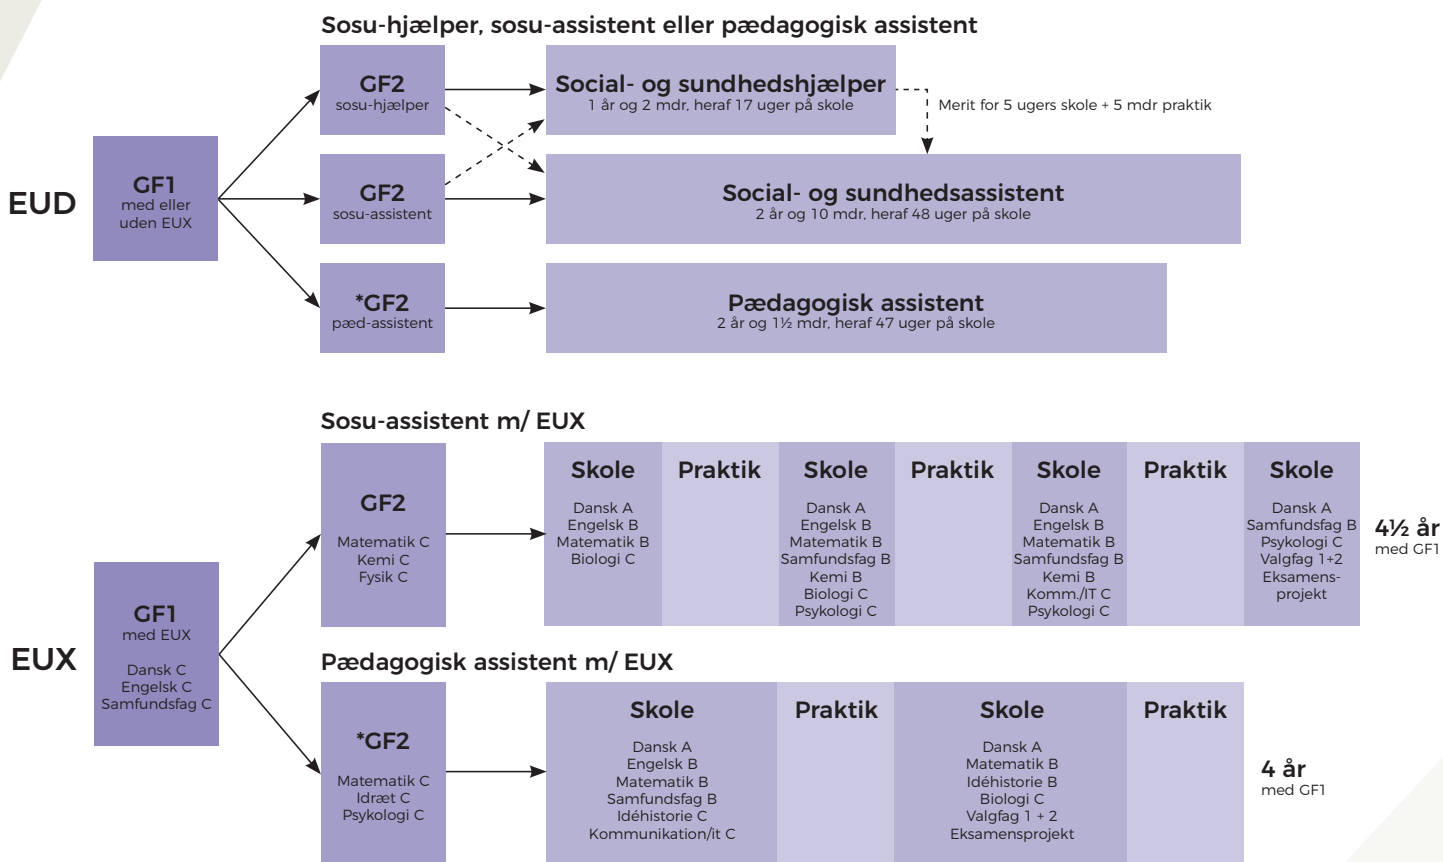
Sosu-hjælper, sosu-assistent eller pædagogisk assistent

EUD

GF1
med eller uden EUX

GF2
sosu-hjælper

GF2
sosu-assistent

*GF2
pæd-assistent

Social- og sundhedshjælper
1 år og 2 mdr, heraf 17 uger på skole

Merit for 5 ugers skole + 5 mdr praktik

Social- og sundhedsassistent
2 år og 10 mdr, heraf 48 uger på skole

Pædagogisk assistent
2 år og 1½ mdr, heraf 47 uger på skole

Sosu-assistent m/ EUX

EUX

GF1
med EUX

Dansk C
Engelsk C
Samfundsfag C

GF2

Matematik C
Kemi C
Fysik C

| Skole | Praktik | Skole | Praktik | Skole | Praktik | Skole |
|---|---|---|---|---|---|---|
| Dansk A<br>Engelsk B<br>Matematik B<br>Biologi C | | Dansk A<br>Engelsk B<br>Matematik B<br>Samfundsfag B<br>Kemi B<br>Biologi C<br>Psykologi C | | Dansk A<br>Engelsk B<br>Matematik B<br>Samfundsfag B<br>Kemi B<br>Komm./IT C<br>Psykologi C | | Dansk A<br>Samfundsfag B<br>Psykologi C<br>Valgfag 1+2<br>Eksamensprojekt |

4½ år
med GF1

Pædagogisk assistent m/ EUX

*GF2

Matematik C
Idræt C
Psykologi C

| Skole | Praktik | Skole | Praktik |
|---|---|---|---|
| Dansk A<br>Engelsk B<br>Matematik B<br>Samfundsfag B<br>Idéhistorie C<br>Kommunikation/it C | | Dansk A<br>Matematik B<br>Idéhistorie B<br>Biologi C<br>Valgfag 1 + 2<br>Eksamensprojekt | |

4 år
med GF1